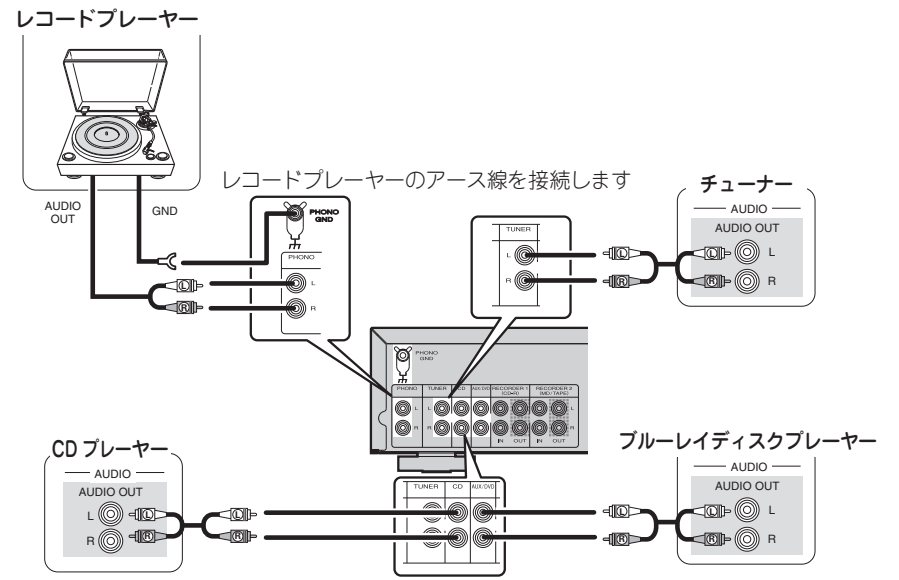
レコードプレーヤー

AUDIO OUT

GND

レコードプレーヤーのアース線を接続します

PHONO GND

PHONO

L

R

TUNER

L

R

チューナー

AUDIO

AUDIO OUT

L

L

R

R

PHONO GND

PHONO

TUNER

CD

AUX/DVD

RECORDER 1 (CD-R)

RECORDER 2 (MD/TAPE)

L

R

IN

OUT

IN

OUT

CD プレーヤー

AUDIO

AUDIO OUT

L

L

R

R

L

R

TUNER

CD

AUX/DVD

L

R

ブルーレイディスクプレーヤー

AUDIO

AUDIO OUT

L

L

R

R